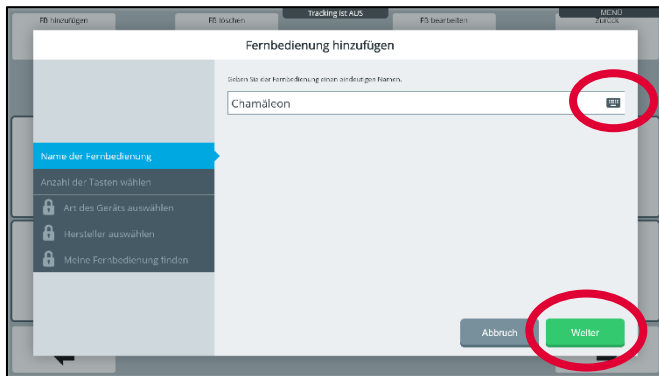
FB hinzufügen
FB löschen
Tracking ist AUS
FB bearbeiten
MENÜ
Zurück

Fernbedienung hinzufügen

Geben Sie der Fernbedienung einen eindeutigen Namen.

Chamäleon

Name der Fernbedienung
Anzahl der Tasten wählen
Art des Geräts auswählen
Hersteller auswählen
Meine Fernbedienung finden

Abbruch
Weiter